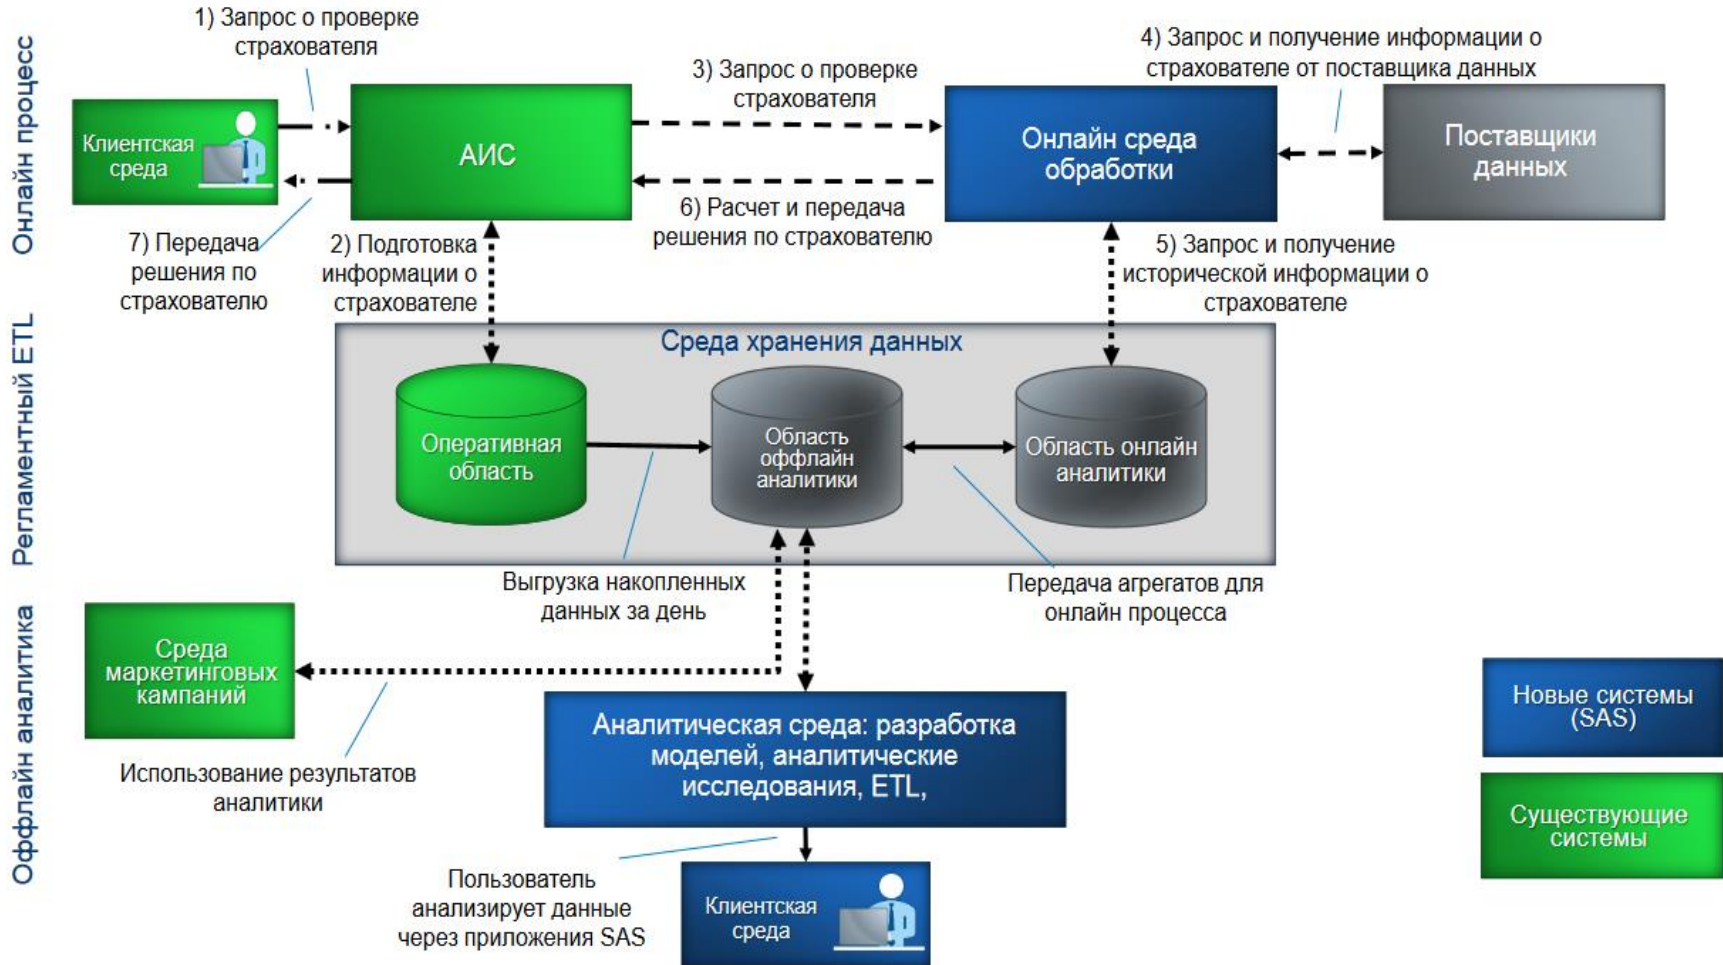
Онлайн процесс

Регламентный ETL

Оффлайн аналитика

1) Запрос о проверке страхователя

Клиентская среда

АИС

3) Запрос о проверке страхователя

4) Запрос и получение информации о страхователе от поставщика данных

Онлайн среда обработки

Поставщики данных

7) Передача решения по страхователю

2) Подготовка информации о страхователе

6) Расчет и передача решения по страхователю

5) Запрос и получение исторической информации о страхователе

Среда хранения данных

Оперативная область

Область оффлайн аналитики

Область онлайн аналитики

Выгрузка накопленных данных за день

Передача агрегатов для онлайн процесса

Среда маркетинговых кампаний

Использование результатов аналитики

Аналитическая среда: разработка моделей, аналитические исследования, ETL,

Новые системы (SAS)

Существующие системы

Пользователь анализирует данные через приложения SAS

Клиентская среда